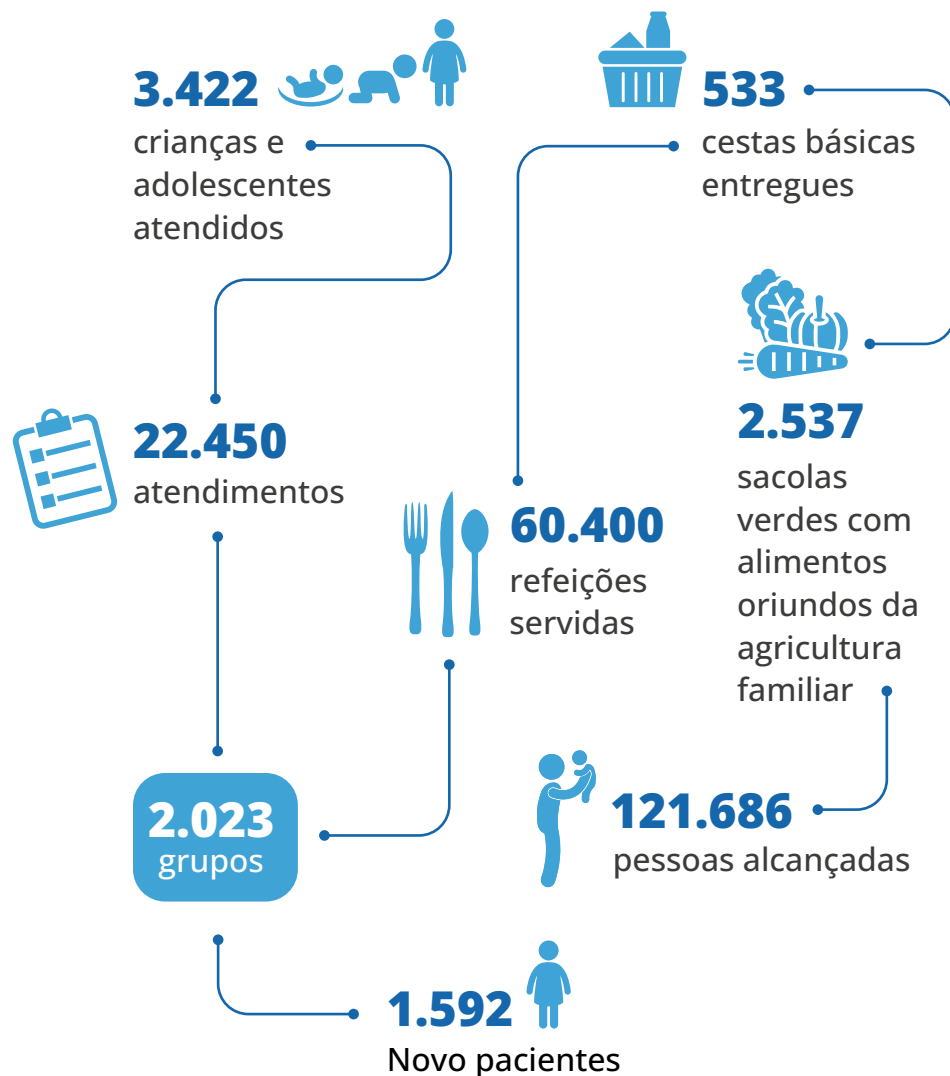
3.422
crianças e adolescentes atendidos

533
cestas básicas entregues

22.450
atendimentos

2.537
sacolas verdes com alimentos oriundos da agricultura familiar

60.400
refeições servidas

2.023
grupos

121.686
pessoas alcançadas

1.592
Novo pacientes